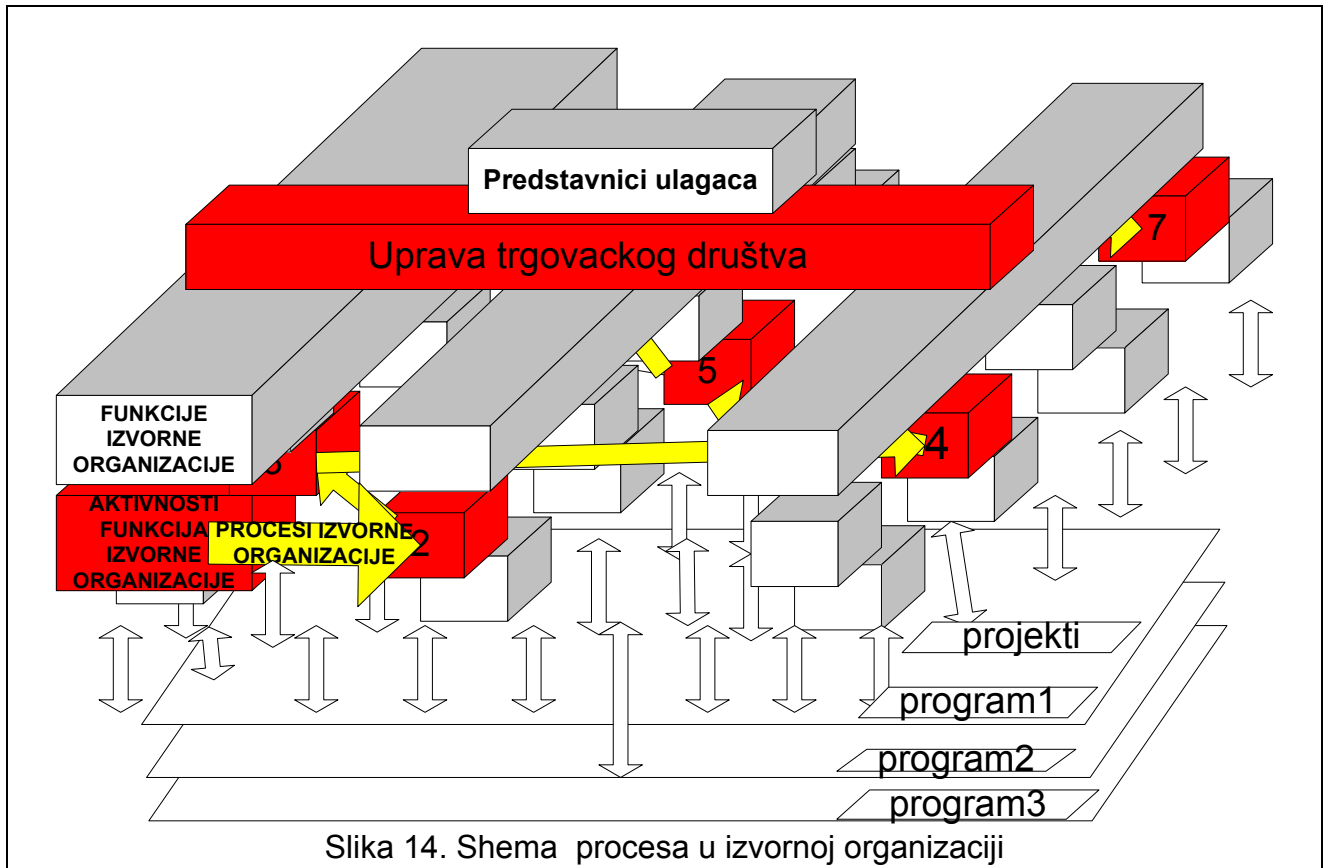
Predstavnici ulagaca

Uprava trgovackog društva

7

5

4

FUNKCIJE IZVORNE ORGANIZACIJE

3

AKTIVNOSTI FUNKCIJA IZVORNE ORGANIZACIJE

PROCESI IZVORNE ORGANIZACIJE

2

projekti

program1

program2

program3

Slika 14. Shema procesa u izvornoj organizaciji